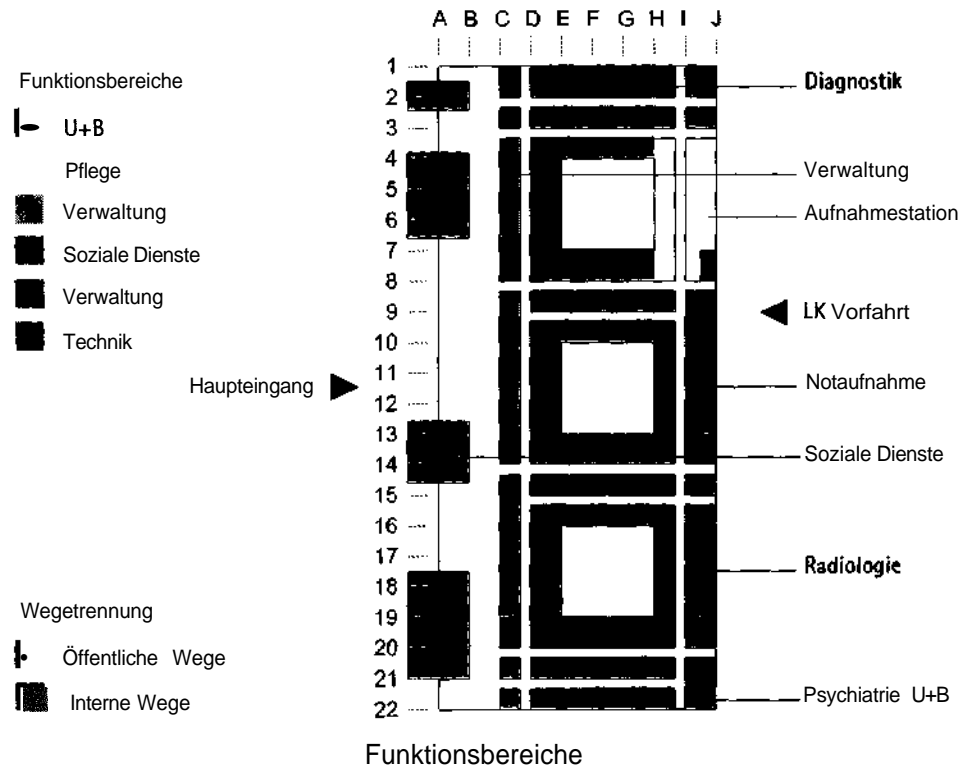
Funktionsbereiche

U+B

Pflege

Verwaltung

Soziale Dienste

Verwaltung

Technik

Haupteingang

Wegetrennung

Öffentliche Wege

Interne Wege

A B C D E F G H I J

1
2
3
4
5
6
7
8
9
10
11
12
13
14
15
16
17
18
19
20
21
22

Diagnostik

Verwaltung

Aufnahmestation

LK Vorfahrt

Notaufnahme

Soziale Dienste

Radiologie

Psychiatrie U+B

Funktionsbereiche